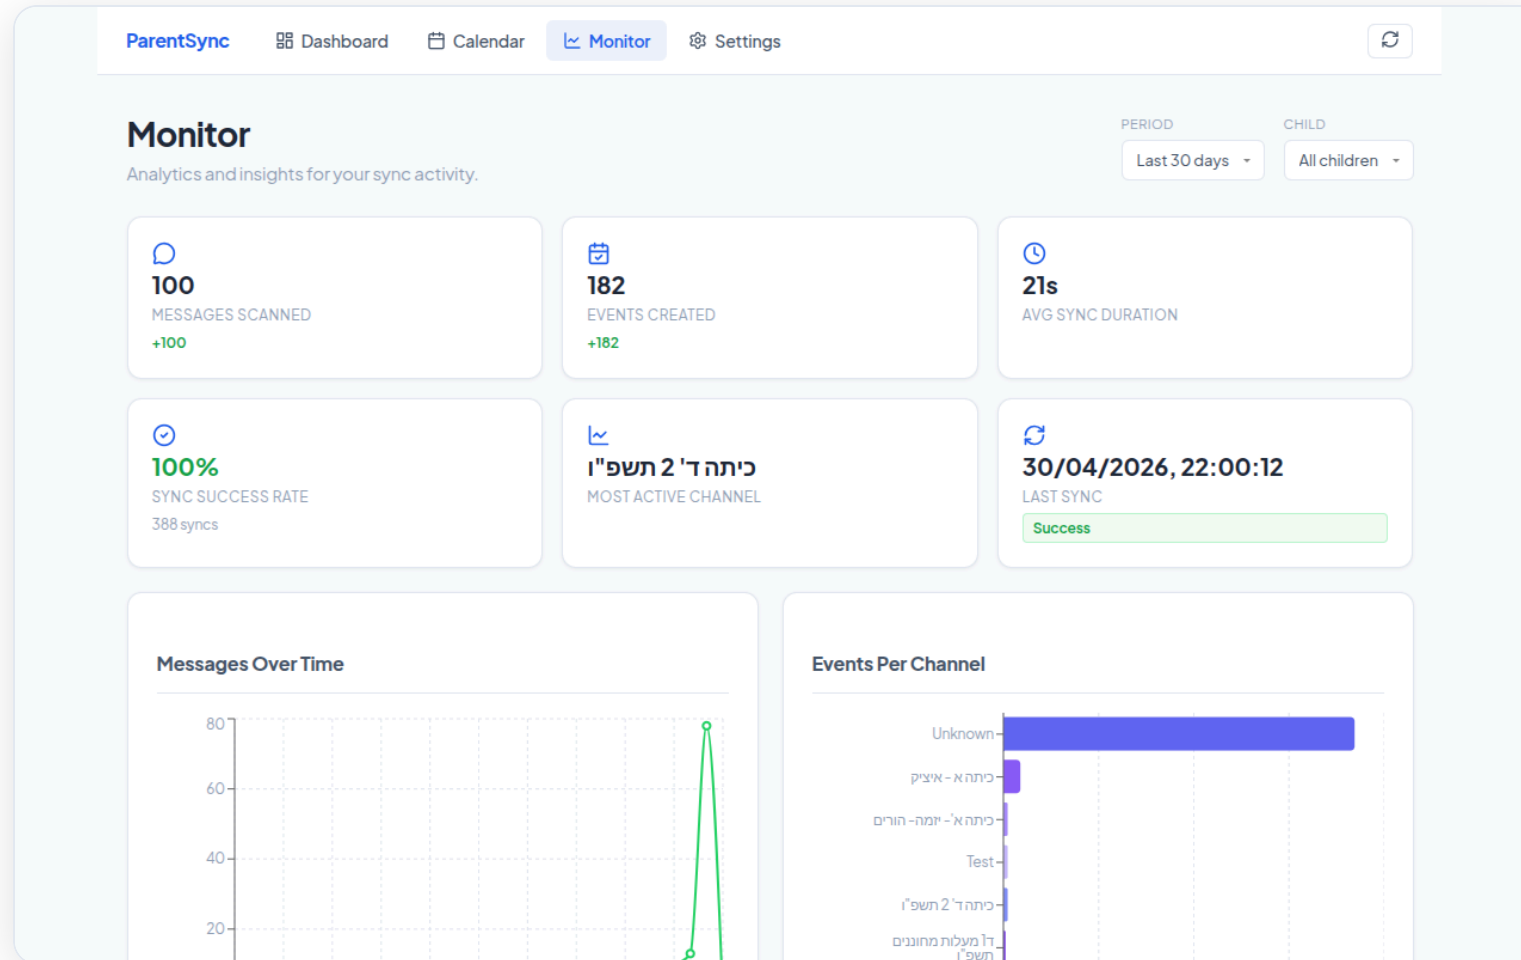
ParentSync Dashboard Calendar Monitor Settings

Monitor

Analytics and insights for your sync activity.

PERIOD
Last 30 days

CHILD
All children

100
MESSAGES SCANNED
+100

182
EVENTS CREATED
+182

21s
AVG SYNC DURATION

100%
SYNC SUCCESS RATE
388 syncs

כיתה ד' 2 תשפ"ו
MOST ACTIVE CHANNEL

30/04/2026, 22:00:12
LAST SYNC
Success

Messages Over Time

80
60
40
20

Events Per Channel

Unknown
כיתה א - איציק
כיתה א' - יומה - הורים
Test
כיתה ד' 2 תשפ"ו
דן מעלות מחוננים תשפ"ו